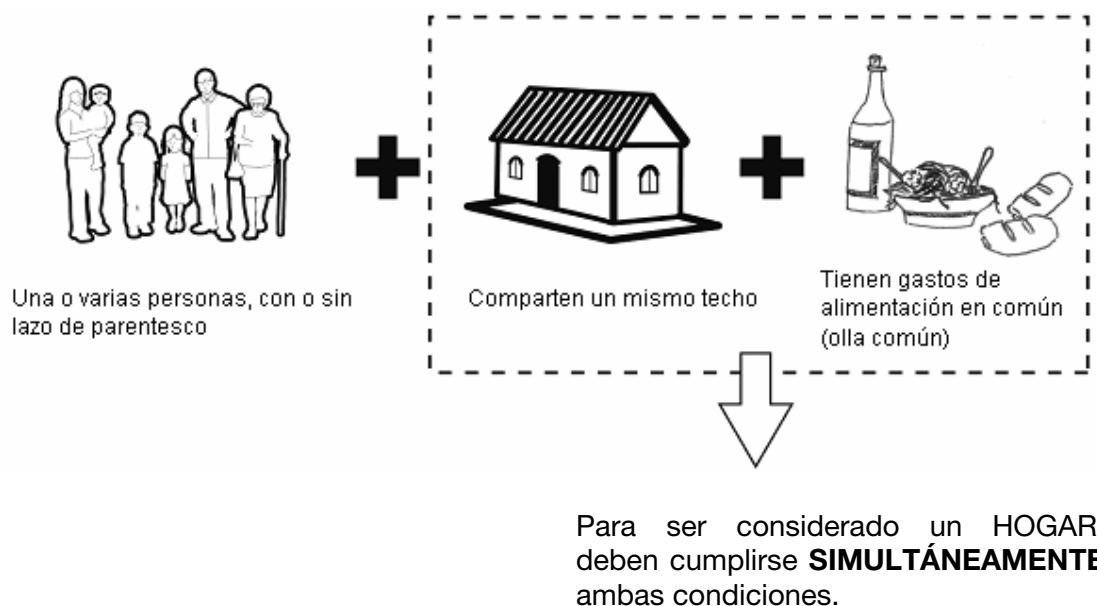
Una o varias personas, con o sin lazo de parentesco

Comparten un mismo techo

Tienen gastos de alimentación en común (olla común)

Para ser considerado un HOGAR deben cumplirse **SIMULTÁNEAMENTE** ambas condiciones.